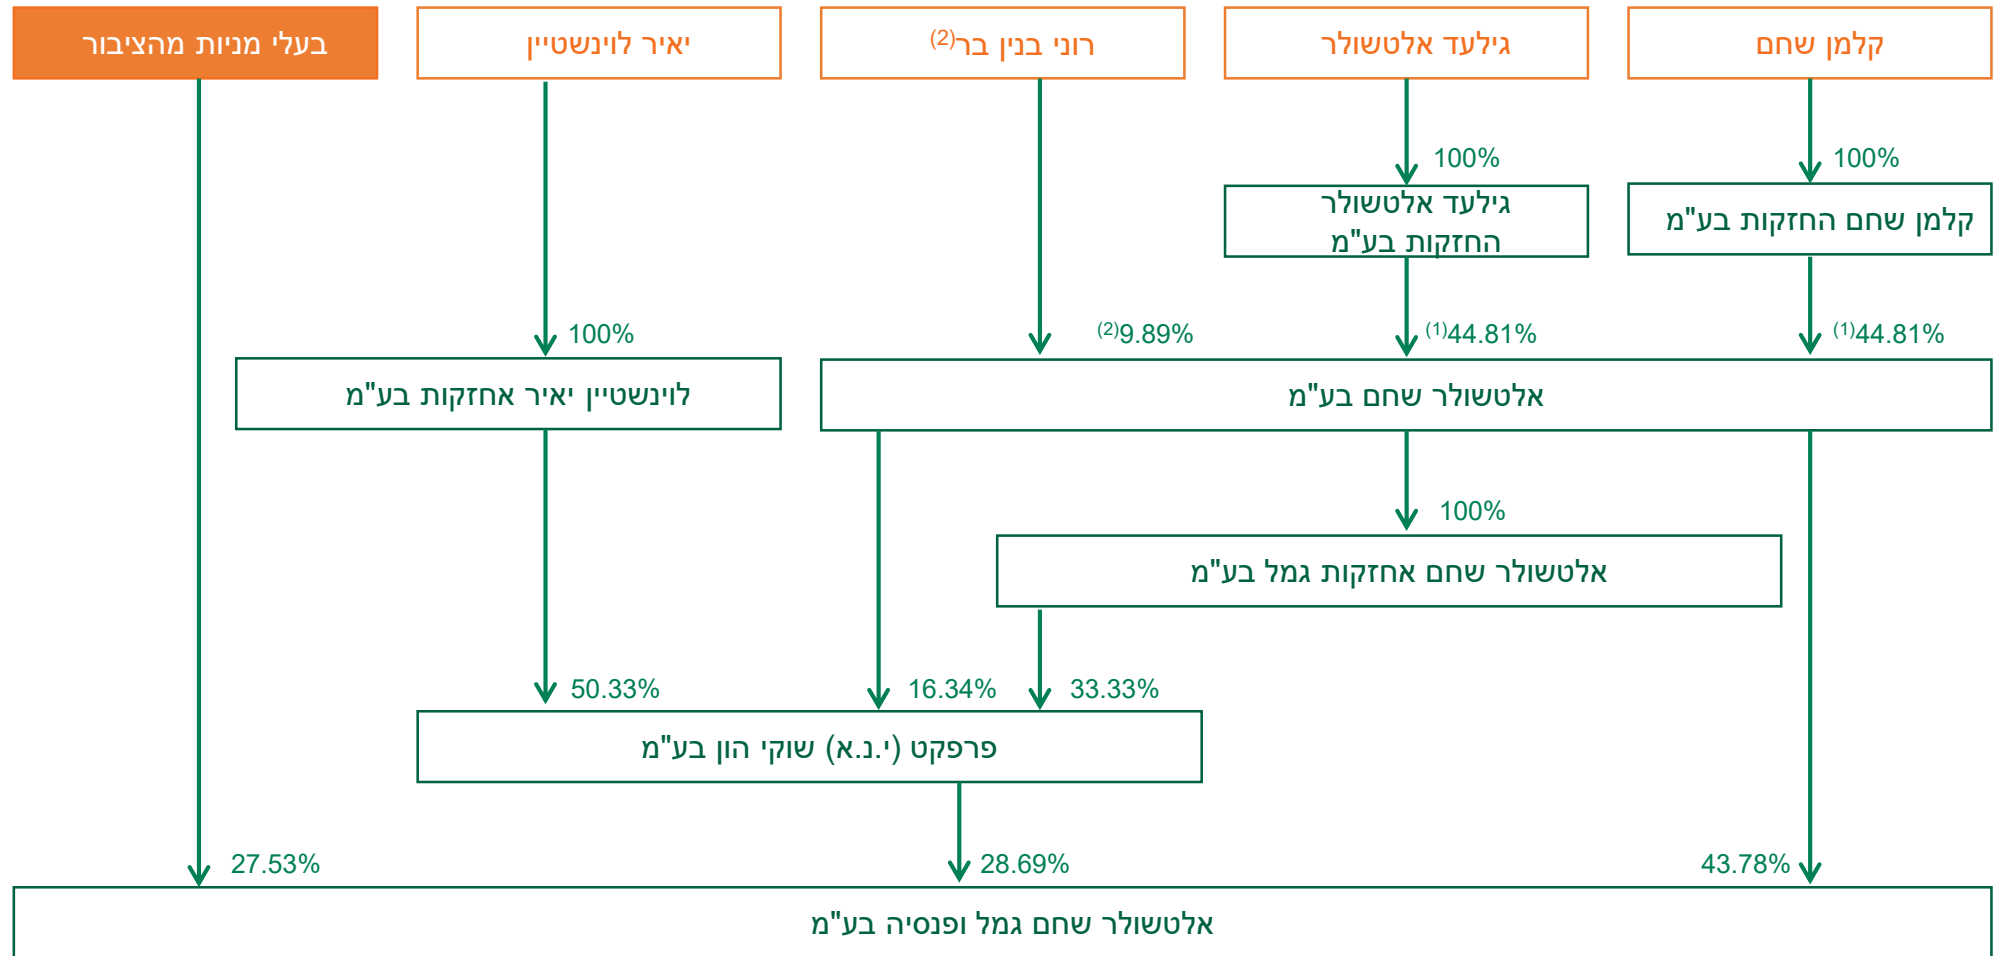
קלמן שחם

גילעד אלטשולר

רוני בנין בר$^{(2)}$

יאיר לוינשטיין

בעלי מניות מהציבור

100%

100%

קלמן שחם החזקות בע"מ

גילעד אלטשולר החזקות בע"מ

$^{(1)}$44.81%

$^{(1)}$44.81%

$^{(2)}$9.89%

100%

אלטשולר שחם בע"מ

לוינשטיין יאיר אחזקות בע"מ

100%

אלטשולר שחם אחזקות גמל בע"מ

33.33%

16.34%

50.33%

פרפקט (י.נ.א) שוקי הון בע"מ

43.78%

28.69%

27.53%

אלטשולר שחם גמל ופנסיה בע"מ